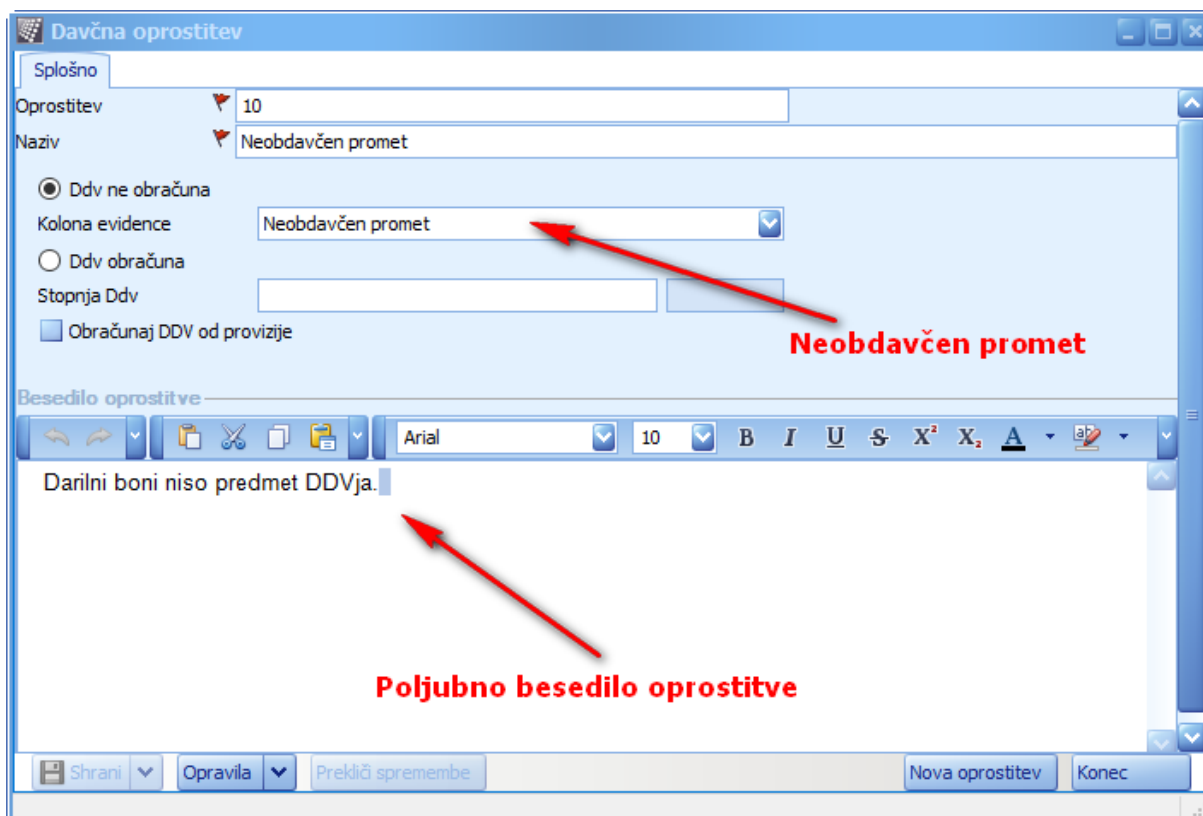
Davčna oprostitev

Splošno

Oprostitev 10

Naziv Neobdavčen promet

Ddv ne obračuna

Kolona evidence Neobdavčen promet

Ddv obračuna

Stopnja Ddv

Obračunaj DDV od provizije

Neobdavčen promet

Besedilo oprostitve

Arial 10 B I U S $X^2$ $X_2$ A

Darilni boni niso predmet DDVja.

Poljubno besedilo oprostitve

Shrani Opravila Prekliči spremembe Nova oprostitev Konec